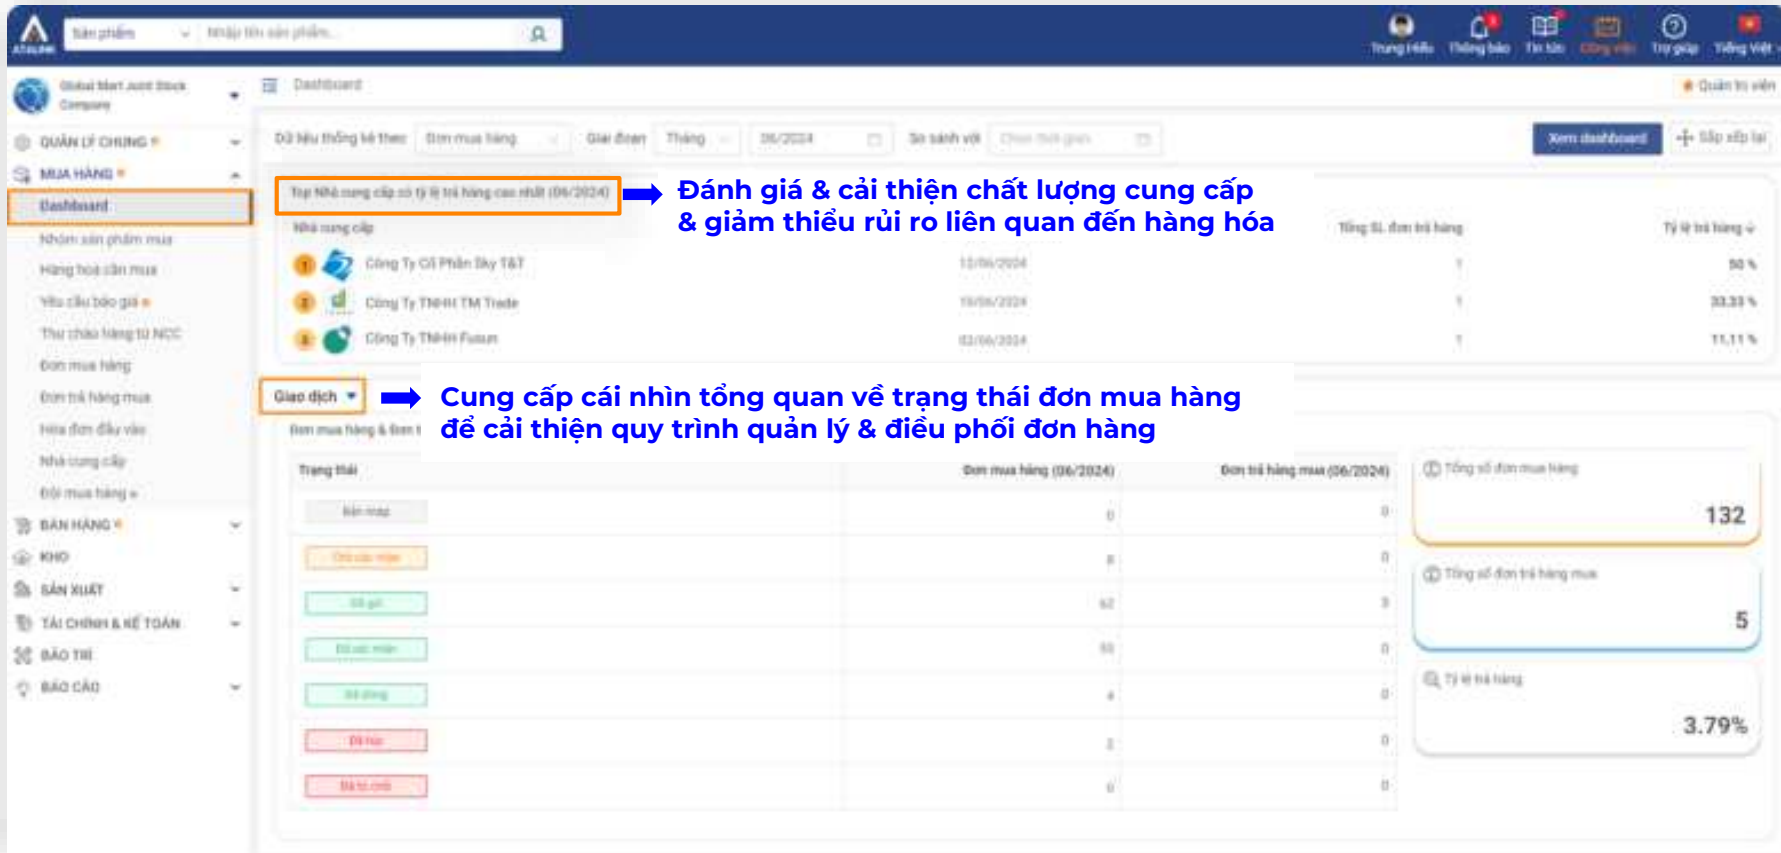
Sản phẩm
Nhập tên sản phẩm...

Trung Hiếu
Thông báo
Tin tức
Công việc
Trợ giúp
Tiếng Việt

Global Mart Joint Stock Company

QUẢN LÝ CHUNG
MUA HÀNG
Dashboard
Nhóm sản phẩm mua
Hàng hoá cần mua
Yêu cầu báo giá
Thư chào hàng từ NCC
Đơn mua hàng
Đơn trả hàng mua
Hóa đơn đầu vào
Nhà cung cấp
Đổi mua hàng
BÁN HÀNG
KHO
SẢN XUẤT
TÀI CHÍNH & KẾ TOÁN
BẢO TRÌ
BÁO CÁO

Dashboard
Quản trị viên

Dữ liệu thống kê theo
Đơn mua hàng
Giai đoạn
Tháng
06/2024
So sánh với
Chọn thời gian
Xem dashboard
Sắp xếp lại

Top Nhà cung cấp có tỷ lệ trả hàng cao nhất (06/2024)

Đánh giá & cải thiện chất lượng cung cấp & giảm thiểu rủi ro liên quan đến hàng hóa

| Nhà cung cấp | | Tổng SL đơn trả hàng | Tỷ lệ trả hàng |
|---|---|---|---|
| 1 Công Ty Cổ Phần Sky T&T | 12/06/2024 | 1 | 50 % |
| 2 Công Ty TNHH TM Trade | 19/06/2024 | 1 | 33.33 % |
| 3 Công Ty TNHH Fusun | 02/06/2024 | 1 | 11.11 % |

Giao dịch

Cung cấp cái nhìn tổng quan về trạng thái đơn mua hàng để cải thiện quy trình quản lý & điều phối đơn hàng

Đơn mua hàng & đơn t

| Trạng thái | Đơn mua hàng (06/2024) | Đơn trả hàng mua (06/2024) |
|---|---|---|
| Bản nháp | 0 | 0 |
| Chờ xác nhận | 8 | 0 |
| Đã gửi | 62 | 3 |
| Đã xác nhận | 55 | 0 |
| Đã đóng | 4 | 0 |
| Đã hủy | 2 | 0 |
| Bị từ chối | 0 | 0 |

Tổng số đơn mua hàng
132

Tổng số đơn trả hàng mua
5

Tỷ lệ trả hàng
3.79%